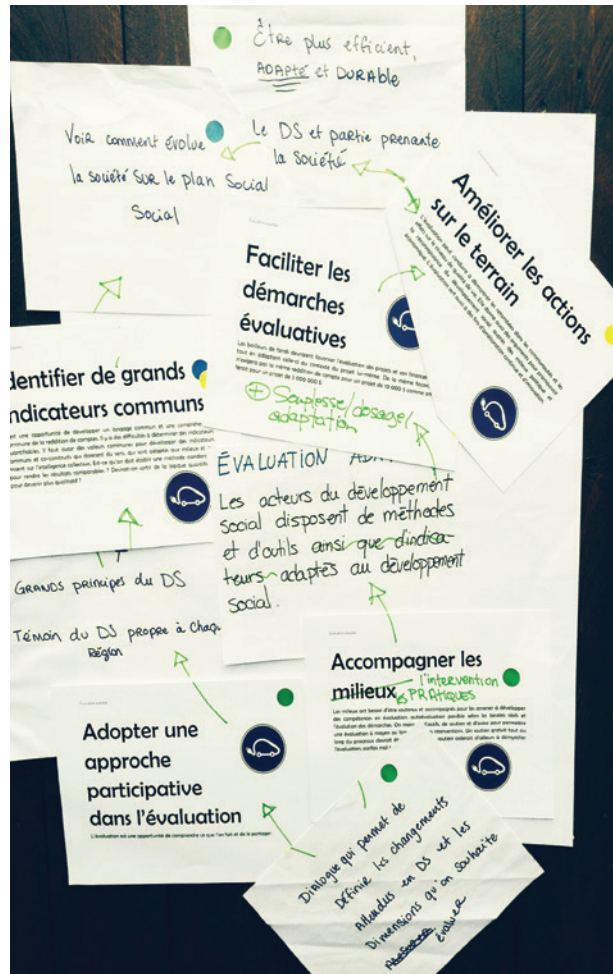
Être plus efficient, ADAPTÉ et DURABLE

Voir comment évolue la société sur le plan social Social

Le DS et partie prenante la société

Améliorer les actions sur le terrain

Faciliter les démarches évaluatives

Les bailleurs de fonds devraient favoriser l'évaluation des projets et son financement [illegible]

⊕ Souplesse / dosage / adaptation

Identifier de grands indicateurs communs

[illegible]

ÉVALUATION AD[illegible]

Les acteurs du développement social disposent de méthodes et d'outils ainsi que d'indicateurs adaptés au développement social.

GRANDS principes du DS

Témoin du DS propre à chaq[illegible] Région

Accompagner les milieux

l'intervention & PRATIQUES

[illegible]

Adopter une approche participative dans l'évaluation

L'évaluation est une opportunité de comprendre ce que l'on fait et de le partager

Dialogue qui permet de Définir les changements Attendus en DS et les Dimensions qu'on souhaite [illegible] évaluer